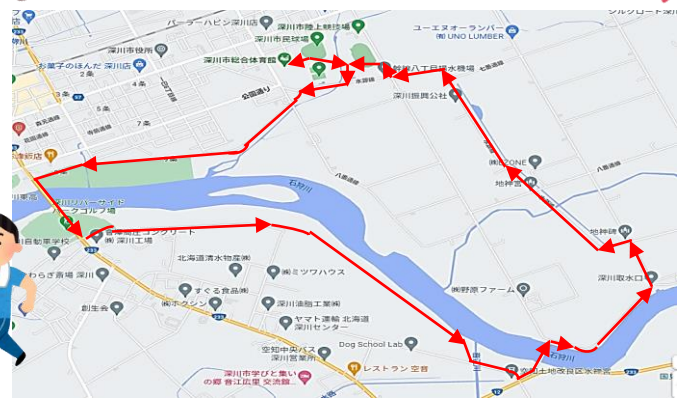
パーラーハピン深川店
深川市陸上競技場
ユーエヌオーランバー
UNO LUMBER
シルクロード深川
深川市役所
深川市民球場
お菓子のほんだ 深川店
深川市総合体育館
幹線八丁目揚水機場
七条通線
2条
4条
3条
5条
7条
公園通り
深川振興公社
西条通線
有線通線
八番通線
酒店
ZONE
八条通線
石狩川
地神宮
川東高
リバーサイド
パークゴルフ場
地神碑
自動車学校
晋和道北コンクリート
深川工場
北海道清水物産
わらぎ斎場 深川
ミツワハウス
深川取水口
すぐる食品
創生会
ホクシン
深川油脂工業
ヤマト運輸 北海道
深川センター
野原ファーム
Dog School Lab
空知中央バス
深川営業所
深川市ぷらっと集い
の館 音江広里 交流館
レストラン 空音
空知土地改良区水神宮
石狩川